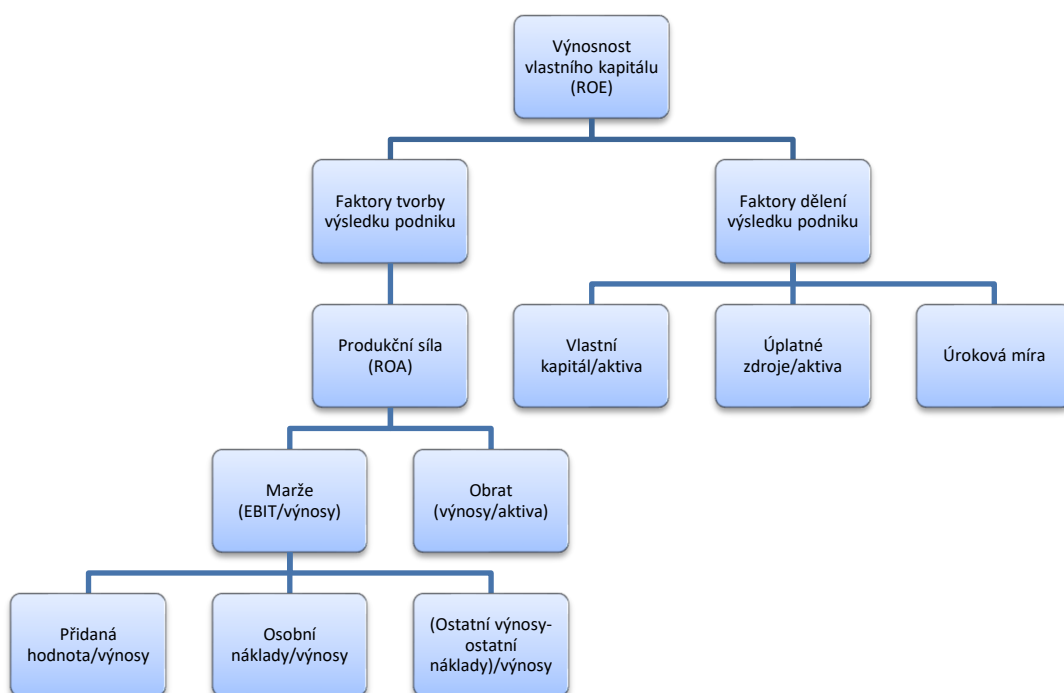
Výnosnost vlastního kapitálu (ROE)

Faktory tvorby výsledku podniku

Faktory dělení výsledku podniku

Produkční síla (ROA)

Vlastní kapitál/aktiva

Úplatné zdroje/aktiva

Úroková míra

Marže (EBIT/výnosy)

Obrat (výnosy/aktiva)

Přidaná hodnota/výnosy

Osobní náklady/výnosy

(Ostatní výnosy-ostatní náklady)/výnosy